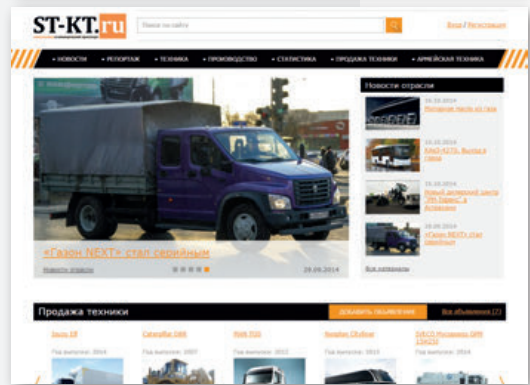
ST-KT.ru

Поиск по сайту

Вход | Регистрация

• НОВОСТИ • РЕПОРТАЖ • ТЕХНИКА • ПРОИЗВОДСТВО • СТАТИСТИКА • ПРОДАЖА ТЕХНИКИ • АРМЕЙСКАЯ ТЕХНИКА

Новости отрасли

«Газон NEXT» стал серийным

Новости отрасли

28.09.2014

19.09.2014
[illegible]

19.09.2014
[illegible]

19.09.2014
Новый дилерский центр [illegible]

19.09.2014
«Газон NEXT» стал серийным

Все категории

Продажа техники

ДОБАВИТЬ ОБЪЯВЛЕНИЕ

Все объявления (7)

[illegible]
Год выпуска: 2014

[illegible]
Год выпуска: 2007

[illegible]
Год выпуска: 2012

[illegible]
Год выпуска: 2013

IVECO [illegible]
Год выпуска: 2014